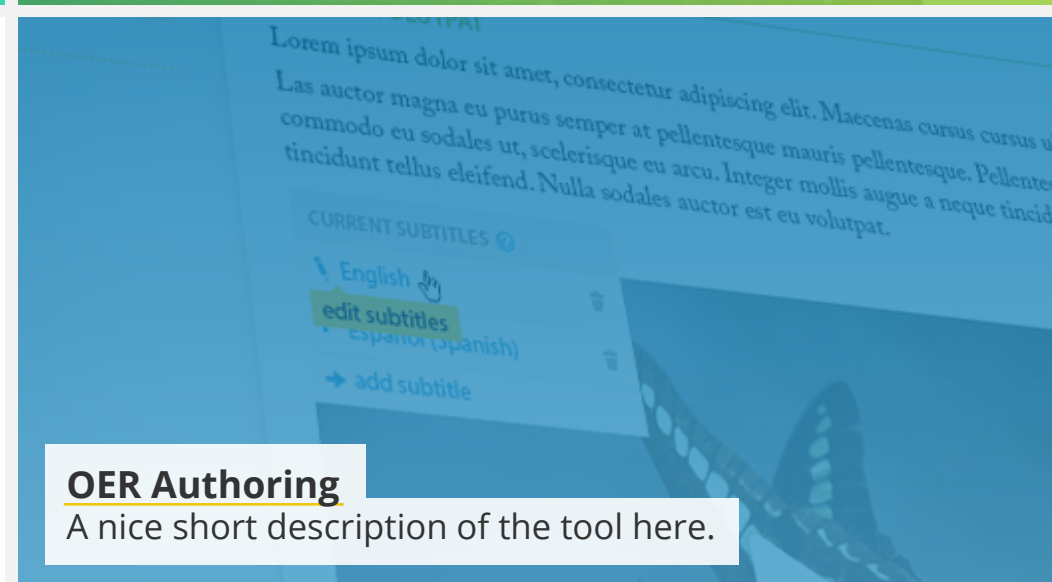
Lorem ipsum dolor sit amet, consectetur adipiscing elit. Maecenas cursus cursus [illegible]

Las auctor magna eu purus semper at pellentesque mauris pellentesque. Pellente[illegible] commodo eu sodales ut, scelerisque eu arcu. Integer mollis augue a neque tincid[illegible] tincidunt tellus eleifend. Nulla sodales auctor est eu volutpat.

CURRENT SUBTITLES

English

edit subtitles

Español (Spanish)

add subtitle

OER Authoring

A nice short description of the tool here.